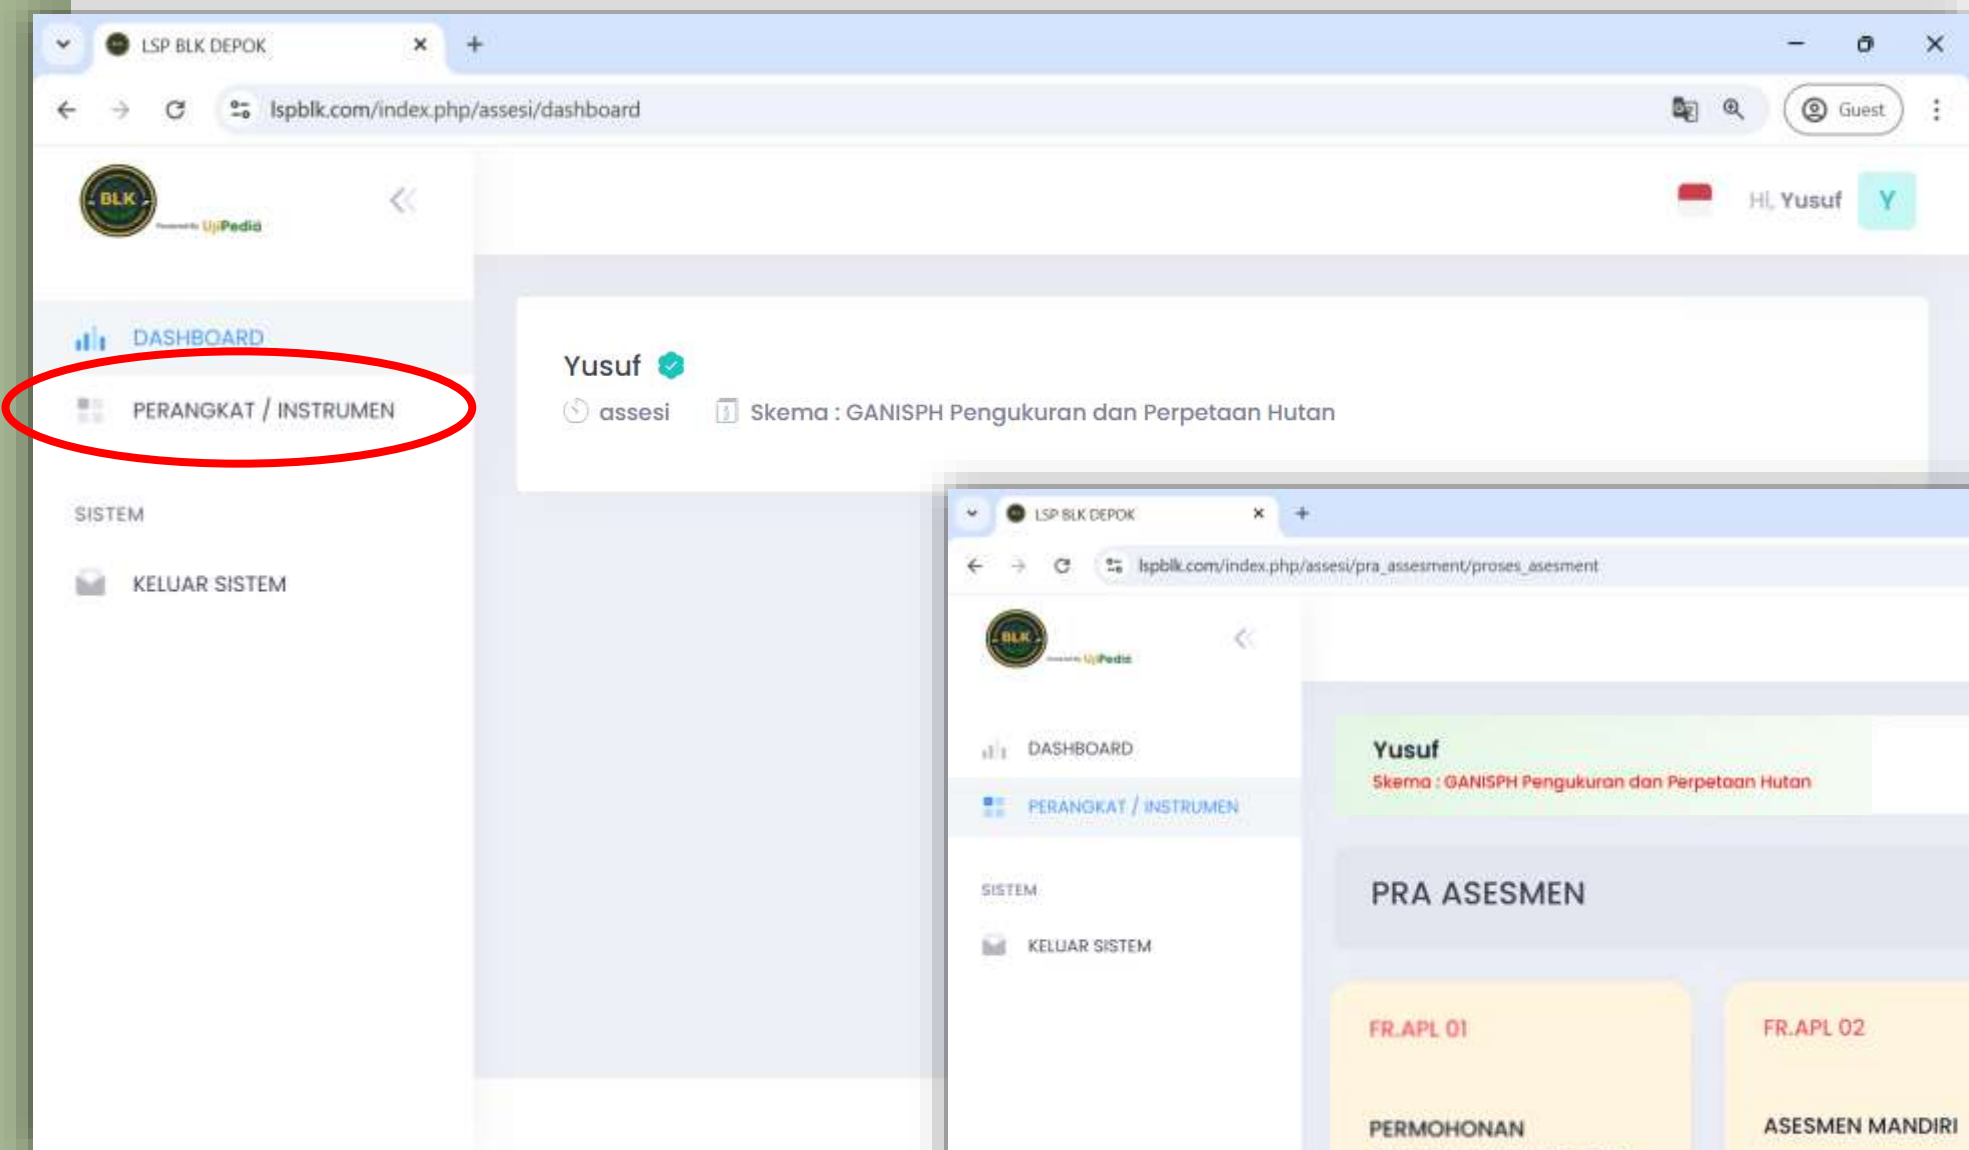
LSP BLK DEPOK

lspblk.com/index.php/assesi/dashboard

Guest

BLK

Powered by UjiPedia

Hi, Yusuf Y

DASHBOARD

PERANGKAT / INSTRUMEN

SISTEM

KELUAR SISTEM

Yusuf

assesi

Skema : GANISPH Pengukuran dan Perpetaan Hutan

LSP BLK DEPOK

lspblk.com/index.php/assesi/pra_assesment/proses_asesment

BLK

UjiPedia

DASHBOARD

PERANGKAT / INSTRUMEN

SISTEM

KELUAR SISTEM

Yusuf

Skema : GANISPH Pengukuran dan Perpetaan Hutan

PRA ASESMEN

FR.APL 01

PERMOHONAN

FR.APL 02

ASESMEN MANDIRI